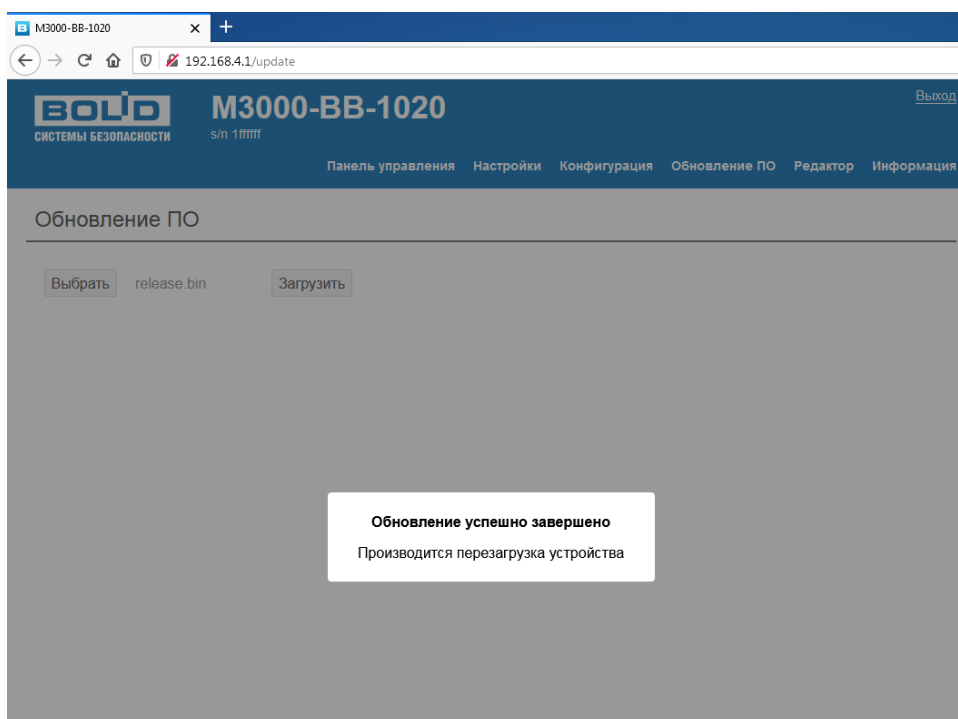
M3000-BB-1020 ×
+
192.168.4.1/update

BOLID
СИСТЕМЫ БЕЗОПАСНОСТИ
M3000-BB-1020
s/n 1ffffff
Выход
Панель управления Настройки Конфигурация Обновление ПО Редактор Информация

Обновление ПО

Выбрать release.bin Загрузить

Обновление успешно завершено
Производится перезагрузка устройства